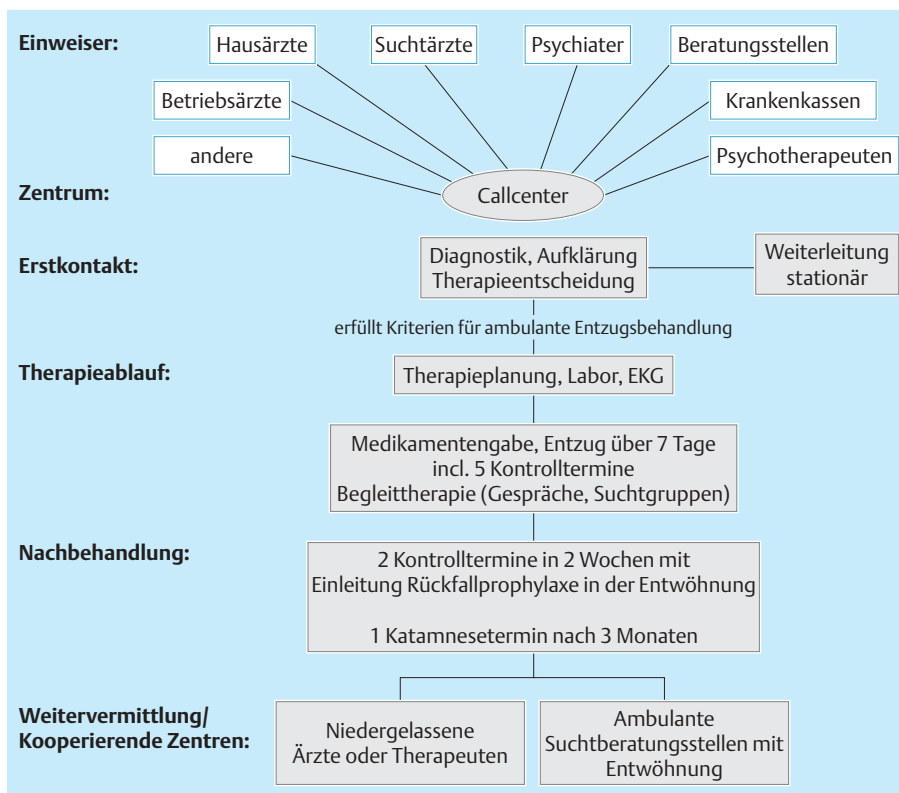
Einweiser:

Hausärzte

Suchtärzte

Psychiater

Beratungsstellen

Betriebsärzte

Krankenkassen

andere

Psychotherapeuten

Zentrum:

Callcenter

Erstkontakt:

Diagnostik, Aufklärung
Therapieentscheidung

Weiterleitung
stationär

erfüllt Kriterien für ambulante Entzugsbehandlung

Therapieablauf:

Therapieplanung, Labor, EKG

Medikamentengabe, Entzug über 7 Tage
incl. 5 Kontrolltermine
Begleittherapie (Gespräche, Suchtgruppen)

Nachbehandlung:

2 Kontrolltermine in 2 Wochen mit
Einleitung Rückfallprophylaxe in der Entwöhnung

1 Katamnesetermin nach 3 Monaten

Weitervermittlung/
Kooperierende Zentren:

Niedergelassene
Ärzte oder Therapeuten

Ambulante
Suchtberatungsstellen mit
Entwöhnung